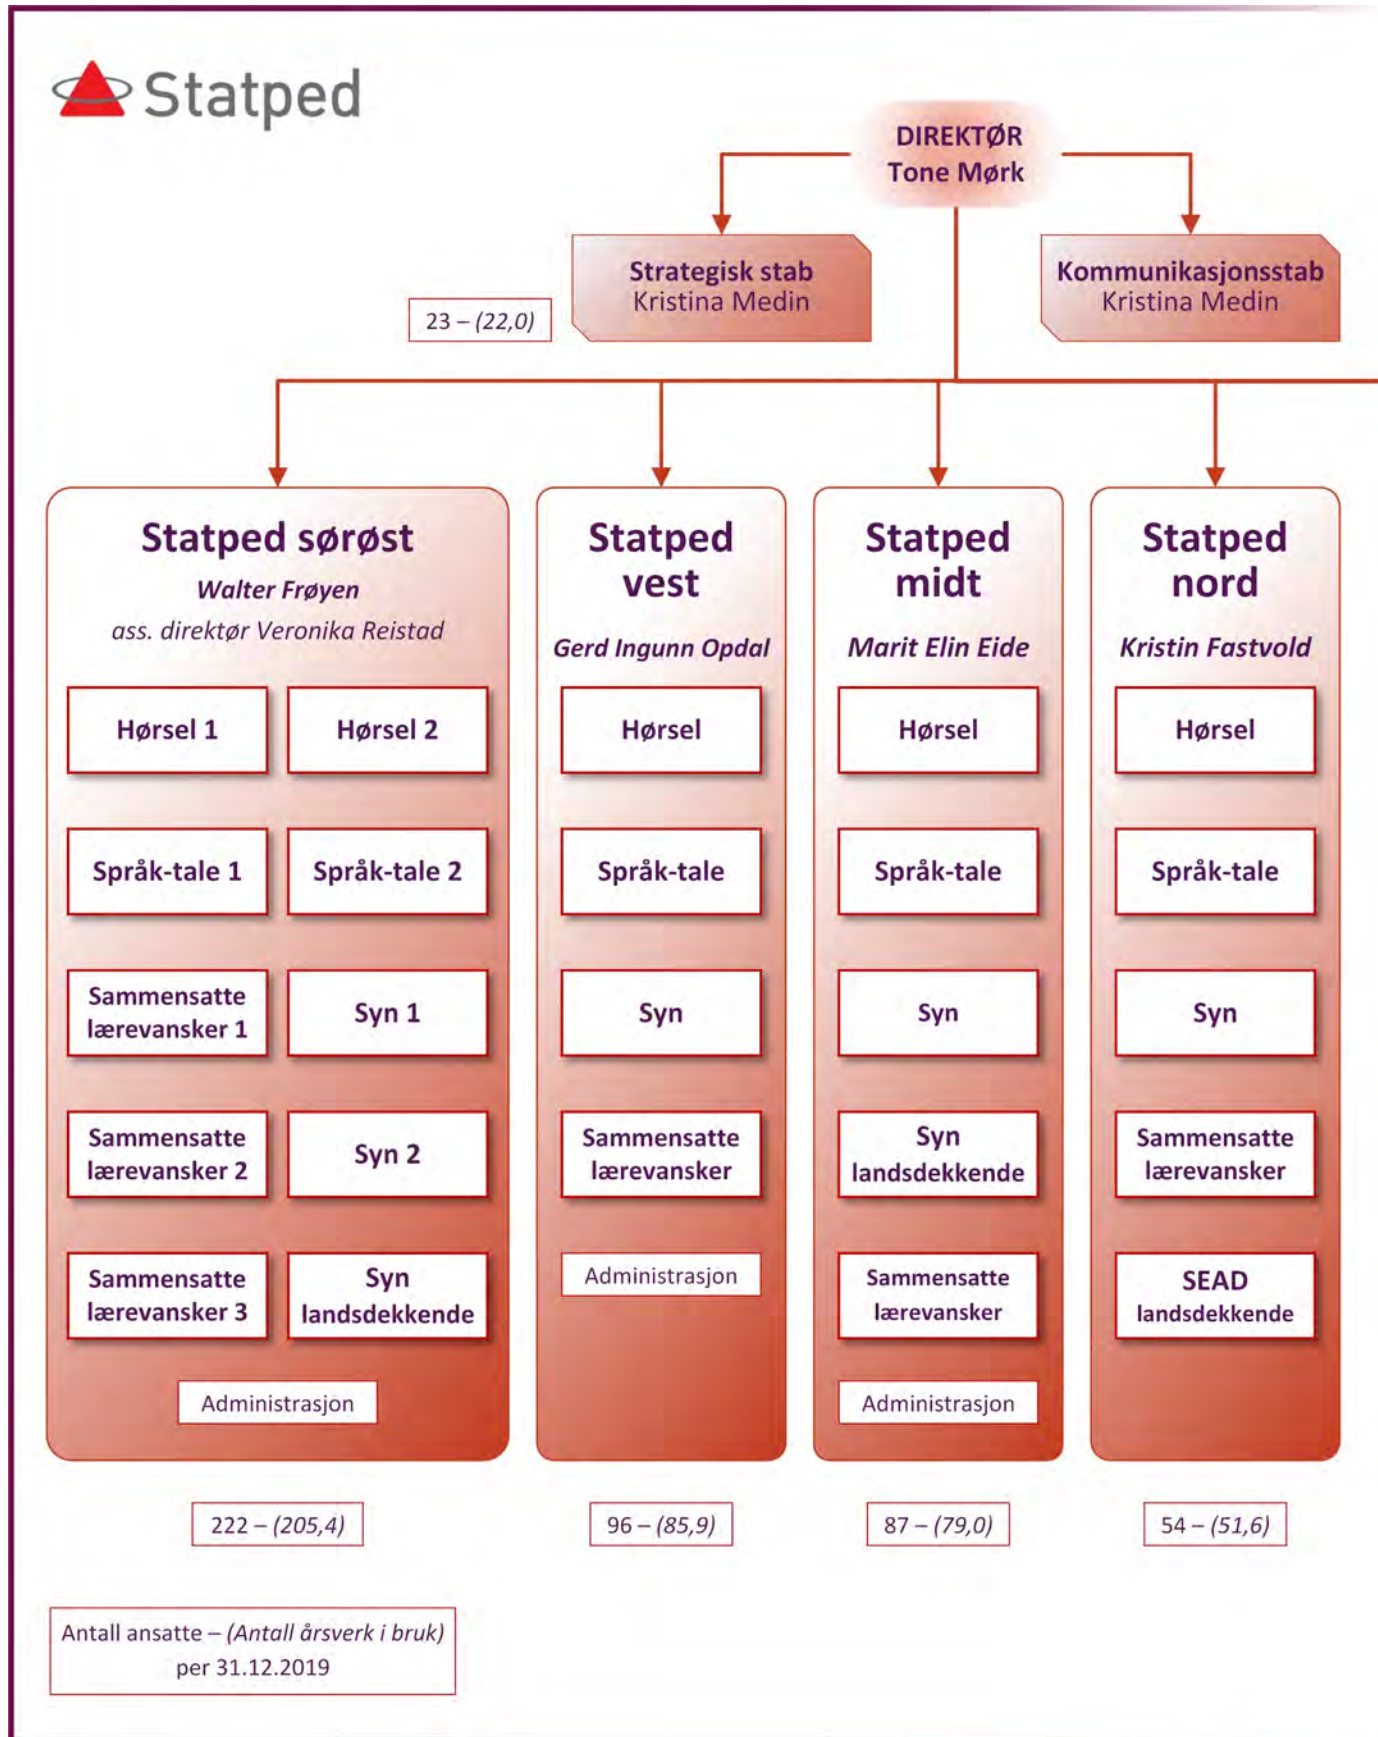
Statped

DIREKTØR
Tone Mørk

Strategisk stab
Kristina Medin

Kommunikasjonsstab
Kristina Medin

23 – (22,0)

Statped sørøst
Walter Frøyen
ass. direktør Veronika Reistad

Hørsel 1

Hørsel 2

Språk-tale 1

Språk-tale 2

Sammensatte lærevansker 1

Syn 1

Sammensatte lærevansker 2

Syn 2

Sammensatte lærevansker 3

Syn landsdekkende

Administrasjon

Statped vest
Gerd Ingunn Opdal

Hørsel

Språk-tale

Syn

Sammensatte lærevansker

Administrasjon

Statped midt
Marit Elin Eide

Hørsel

Språk-tale

Syn

Syn landsdekkende

Sammensatte lærevansker

Administrasjon

Statped nord
Kristin Fastvold

Hørsel

Språk-tale

Syn

Sammensatte lærevansker

SEAD landsdekkende

222 – (205,4)

96 – (85,9)

87 – (79,0)

54 – (51,6)

Antall ansatte – (Antall årsverk i bruk)
per 31.12.2019